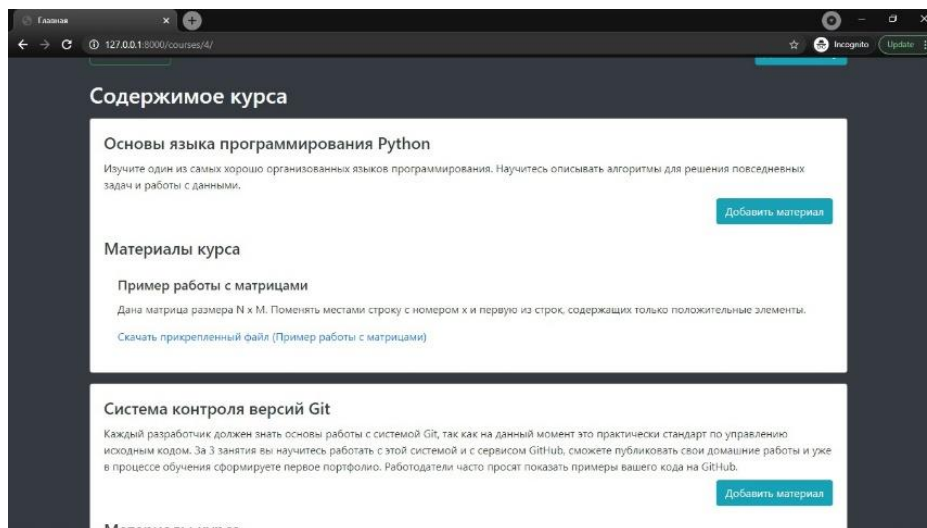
Главная

127.0.0.1:8000/courses/4/

Incognito

Update

Содержимое курса

Основы языка программирования Python

Изучите один из самых хорошо организованных языков программирования. Научитесь описывать алгоритмы для решения повседневных задач и работы с данными.

Добавить материал

Материалы курса

Пример работы с матрицами

Дана матрица размера N x M. Поменять местами строку с номером x и первую из строк, содержащих только положительные элементы.

Скачать прикрепленный файл (Пример работы с матрицами)

Система контроля версий Git

Каждый разработчик должен знать основы работы с системой Git, так как на данный момент это практически стандарт по управлению исходным кодом. За 3 занятия вы научитесь работать с этой системой и с сервисом GitHub, сможете публиковать свои домашние работы и уже в процессе обучения сформируете первое портфолио. Работодатели часто просят показать примеры вашего кода на GitHub.

Добавить материал

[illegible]